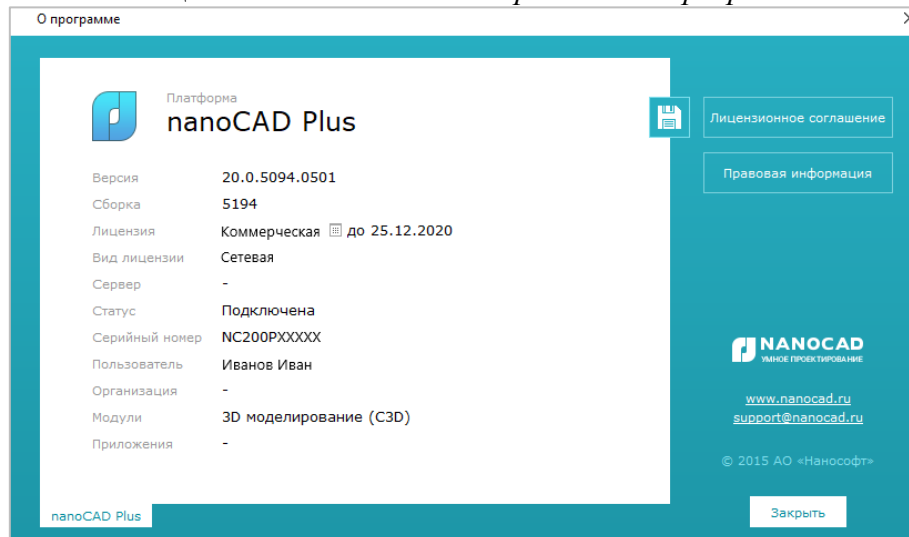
О программе

Платформа
nanoCAD Plus

| Версия | 20.0.5094.0501 |
|---|---|
| Сборка | 5194 |
| Лицензия | Коммерческая до 25.12.2020 |
| Вид лицензии | Сетевая |
| Сервер | - |
| Статус | Подключена |
| Серийный номер | NC200PXXXXX |
| Пользователь | Иванов Иван |
| Организация | - |
| Модули | 3D моделирование (C3D) |
| Приложения | - |

nanoCAD Plus

Лицензионное соглашение

Правовая информация

NANOCAD
УМНОЕ ПРОЕКТИРОВАНИЕ

www.nanocad.ru
support@nanocad.ru

© 2015 АО «Нанософт»

Закрыть